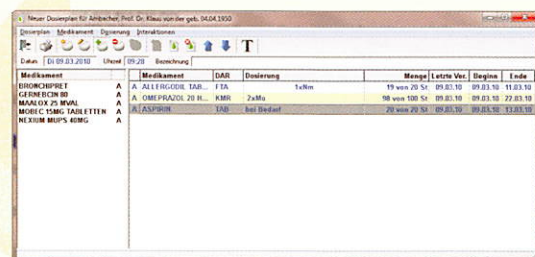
Neuer Dosierplan für Ambecher, Prof. Dr. Klaus von der geb. 04.04.1950

Dosierplan Medikament Dosierung Interaktionen

T

Datum Di 09.03.2010 Uhrzeit 09:28 Bezeichnung

| Medikament | |
|---|---|
| BRONCHIPRET | A |
| GERNEBCIN 80 | A |
| MAALOX 25 MVAL | A |
| MOBEC 15MG TABLETTEN | A |
| NEXIUM MUPS 40MG | A |

| | Medikament | DAR | Dosierung | Menge | Letzte Ver. | Beginn | Ende |
|---|---|---|---|---|---|---|---|
| A | ALLERGODIL TAB... | FTA | 1xMm | 19 von 20 St | 09.03.10 | 09.03.10 | 11.03.10 |
| A | OMEPRAZOL 20 H... | KMR | 2xMo | 98 von 100 St | 09.03.10 | 09.03.10 | 22.03.10 |
| A | ASPIRIN | TAB | bei Bedarf | 20 von 20 St | 09.03.10 | 09.03.10 | 13.03.10 |